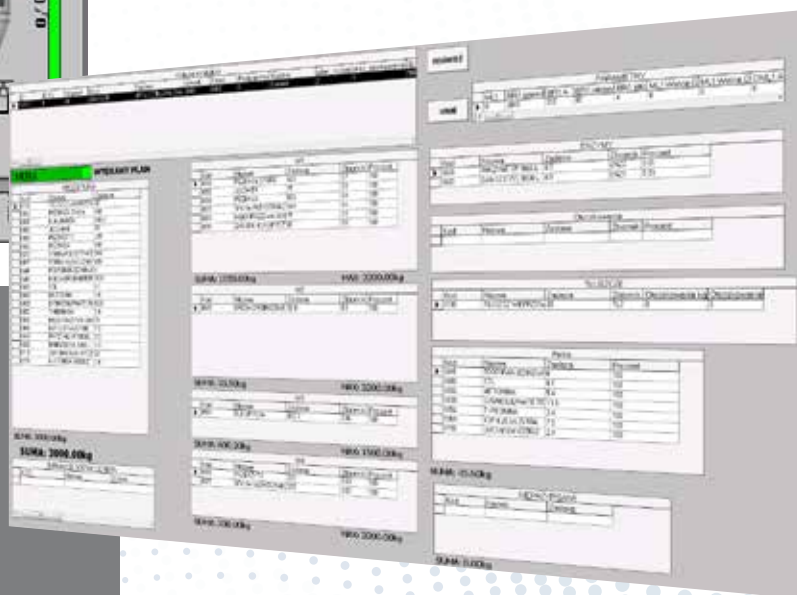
WYDRUKUJ

USUN

WYDRUKUJ PLAN

SUMA: 2000,00kg

SUMA: 3000,00kg

MAX: 2000,00kg

SUMA: 33,50kg

MAX: 2200,00kg

SUMA: 400,00kg

MAX: 1500,00kg

SUMA: 200,00kg

MAX: 2000,00kg

SUMA: 45,50kg

SUMA: 0,00kg

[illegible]